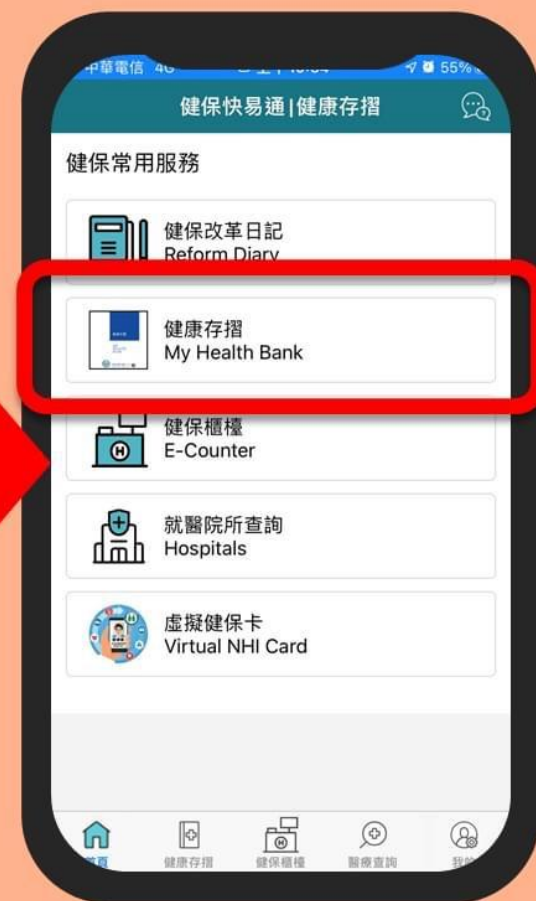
中華電信 4G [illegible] 55%

健保快易通|健康存摺

健保常用服務

健保改革日記
Reform Diary

健康存摺
My Health Bank

健保櫃檯
E-Counter

就醫院所查詢
Hospitals

虛擬健保卡
Virtual NHI Card

首頁 健康存摺 健保櫃檯 醫療查詢 我的